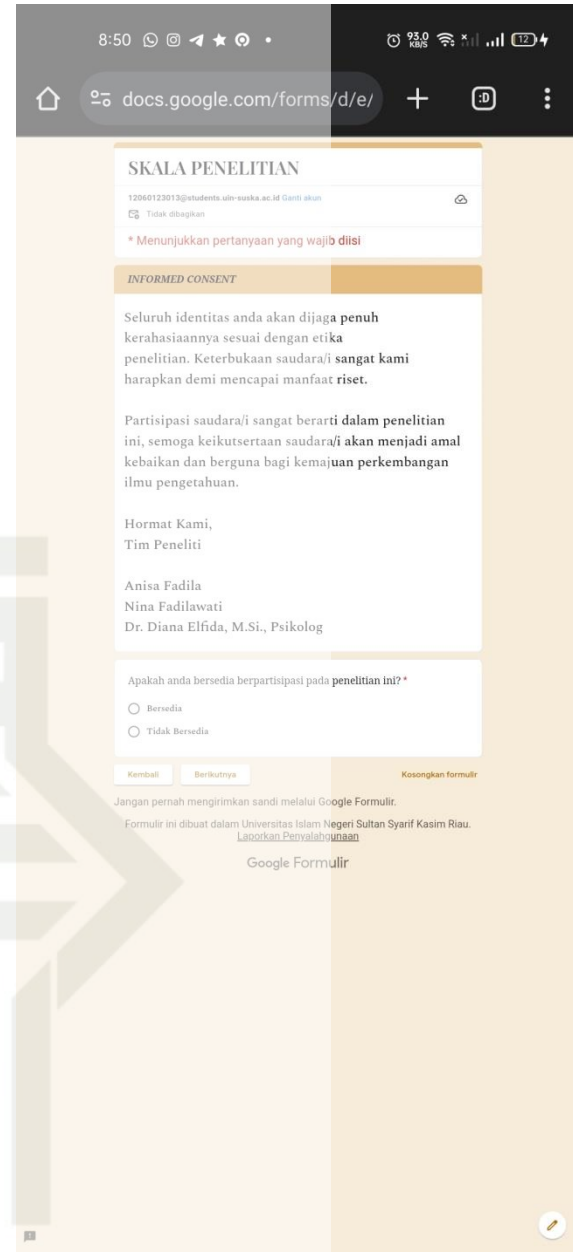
8:50

93,0 KB/S

12

docs.google.com/forms/d/e/

:D

SKALA PENELITIAN

12060123013@students.uin-suska.ac.id Ganti akun

Tidak dibagikan

* Menunjukkan pertanyaan yang wajib diisi

INFORMED CONSENT

Seluruh identitas anda akan dijaga penuh kerahasiaannya sesuai dengan etika penelitian. Keterbukaan saudara/i sangat kami harapkan demi mencapai manfaat riset.

Partisipasi saudara/i sangat berarti dalam penelitian ini, semoga keikutsertaan saudara/i akan menjadi amal kebaikan dan berguna bagi kemajuan perkembangan ilmu pengetahuan.

Hormat Kami,
Tim Peneliti

Anisa Fadila
Nina Fadilawati
Dr. Diana Elfida, M.Si., Psikolog

Apakah anda bersedia berpartisipasi pada penelitian ini? *

Bersedia

Tidak Bersedia

Kembali

Berikutnya

Kosongkan formulir

Jangan pernah mengirimkan sandi melalui Google Formulir.

Formulir ini dibuat dalam Universitas Islam Negeri Sultan Syarif Kasim Riau. Laporkan Penyalahgunaan

Google Formulir